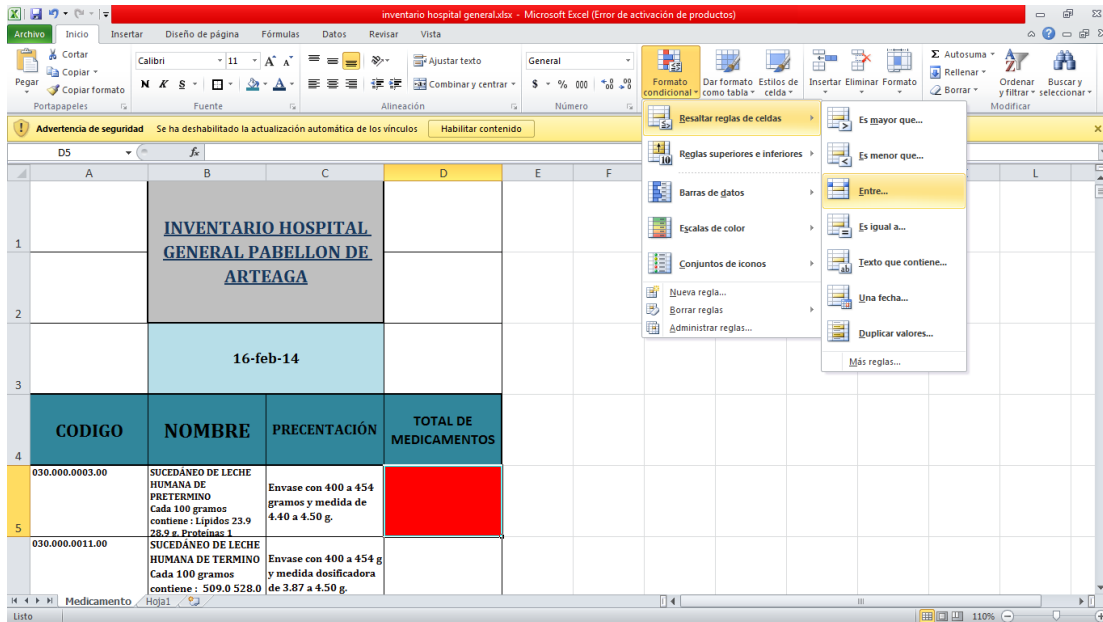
inventario hospital general.xlsx - Microsoft Excel (Error de activación de productos)

Archivo Inicio Insertar Diseño de página Fórmulas Datos Revisar Vista

Pegar Cortar Copiar Copiar formato Portapapeles
Calibri 11 N K S Fuente
Ajustar texto Combinar y centrar Alineación
General $ % 000 Número
Formato condicional Dar formato como tabla Estilos de celda
Insertar Eliminar Formato
Autosuma Rellenar Borrar Ordenar y filtrar Buscar y seleccionar Modificar

Advertencia de seguridad Se ha deshabilitado la actualización automática de los vínculos Habilitar contenido

D5 fx

Resaltar reglas de celdas
Reglas superiores e inferiores
Barras de datos
Escalas de color
Conjuntos de iconos
Nueva regla...
Borrar reglas
Administrar reglas...

Es mayor que...
Es menor que...
Entre...
Es igual a...
Texto que contiene...
Una fecha...
Duplicar valores...
Más reglas...

| | A | B | C | D |
|---|---|---|---|---|
| 1-2 | | INVENTARIO HOSPITAL GENERAL PABELLON DE ARTEAGA | | |
| 3 | | 16-feb-14 | | |
| 4 | CODIGO | NOMBRE | PRECENTACIÓN | TOTAL DE MEDICAMENTOS |
| 5 | 030.000.0003.00 | SUCEDÁNEO DE LECHE HUMANA DE PRETERMINO Cada 100 gramos contiene : Lípidos 23.9 28.9 g. Proteínas 1 | Envase con 400 a 454 gramos y medida de 4.40 a 4.50 g. | |
| | 030.000.0011.00 | SUCEDÁNEO DE LECHE HUMANA DE TERMINO Cada 100 gramos contiene : 509.0 528.0 | Envase con 400 a 454 g y medida dosificadora de 3.87 a 4.50 g. | |

E F G H I J K L

Medicamento Hoja1
Listo 110%